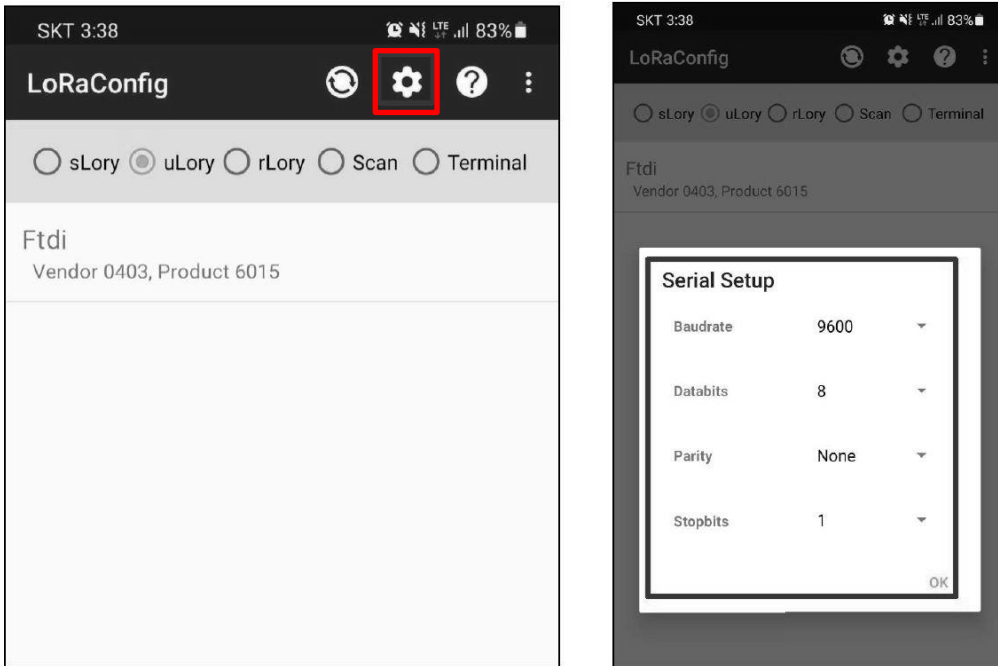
SKT 3:38 LTE 83%

LoRaConfig

sLory uLory rLory Scan Terminal

Ftdi
Vendor 0403, Product 6015

SKT 3:38 LTE 83%

LoRaConfig

sLory uLory rLory Scan Terminal

Ftdi
Vendor 0403, Product 6015

Serial Setup

| | |
|---|---|
| Baudrate | 9600 |
| Databits | 8 |
| Parity | None |
| Stopbits | 1 |

OK